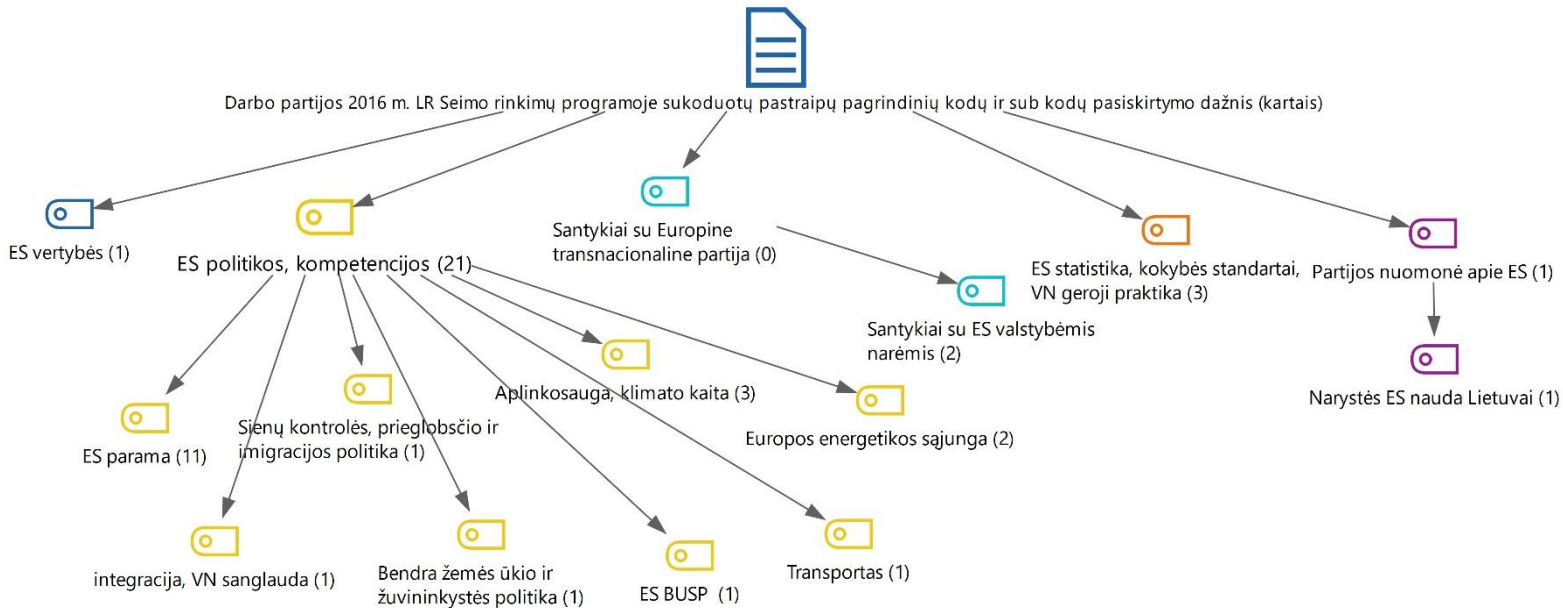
Darbo partijos 2016 m. LR Seimo rinkimų programoje sukoduotų pastraipų pagrindinių kodų ir sub kodų pasiskirtymo dažnis (kartais)

ES vertybės (1)

ES politikos, kompetencijos (21)

Santykiai su Europine transnacionaline partija (0)

Santykiai su ES valstybėmis narėmis (2)

ES statistika, kokybės standartai, VN geroji praktika (3)

Partijos nuomonė apie ES (1)

Narystės ES nauda Lietuvai (1)

ES parama (11)

Sienų kontrolės, prieglobsčio ir imigracijos politika (1)

Aplinkosauga, klimato kaita (3)

Europos energetikos sąjunga (2)

integracija, VN sanglauda (1)

Bendra žemės ūkio ir žuvininkystės politika (1)

ES BUSP (1)

Transportas (1)